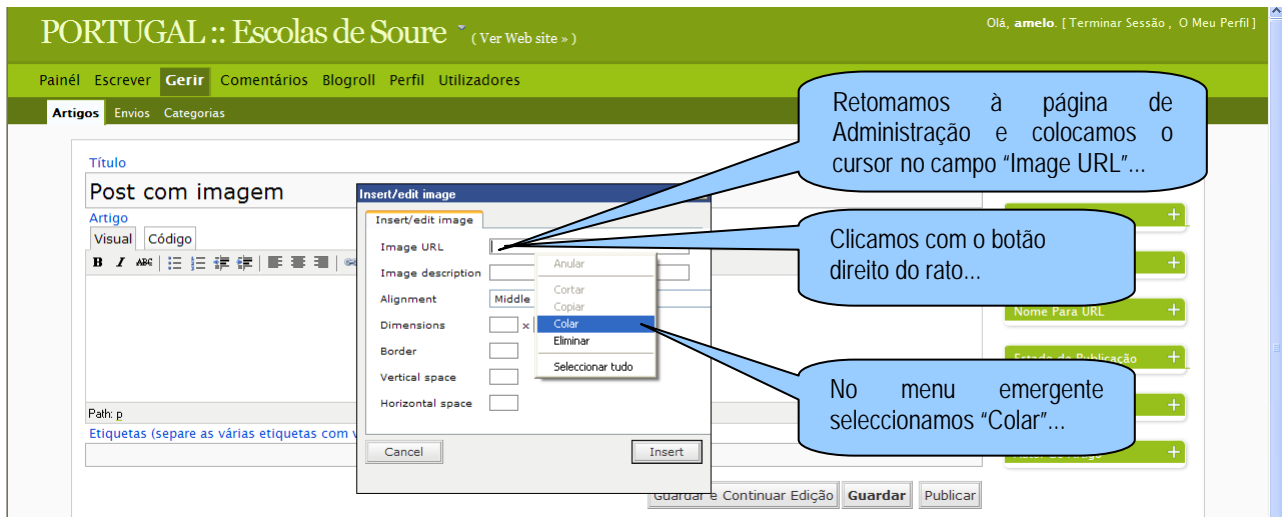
PORTUGAL :: Escolas de Soure ( Ver Web site » )

Olá, amelo. [ Terminar Sessão , O Meu Perfil ]

Painél Escrever Gerir Comentários Blogroll Perfil Utilizadores

Artigos Envios Categorias

Título

Post com imagem

Artigo

Visual Código

Path: p

Etiquetas (separe as várias etiquetas com v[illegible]

Insert/edit image

Insert/edit image

Image URL

Image description

Alignment Middle

Dimensions x

Border

Vertical space

Horizontal space

Cancel

Insert

Anular

Cortar

Copiar

Colar

Eliminar

Seleccionar tudo

Nome Para URL

Estado da Publicação

Guardar e Continuar Edição Guardar Publicar

Retomamos à página de Administração e colocamos o cursor no campo "Image URL"...

Clicamos com o botão direito do rato...

No menu emergente seleccionamos "Colar"...